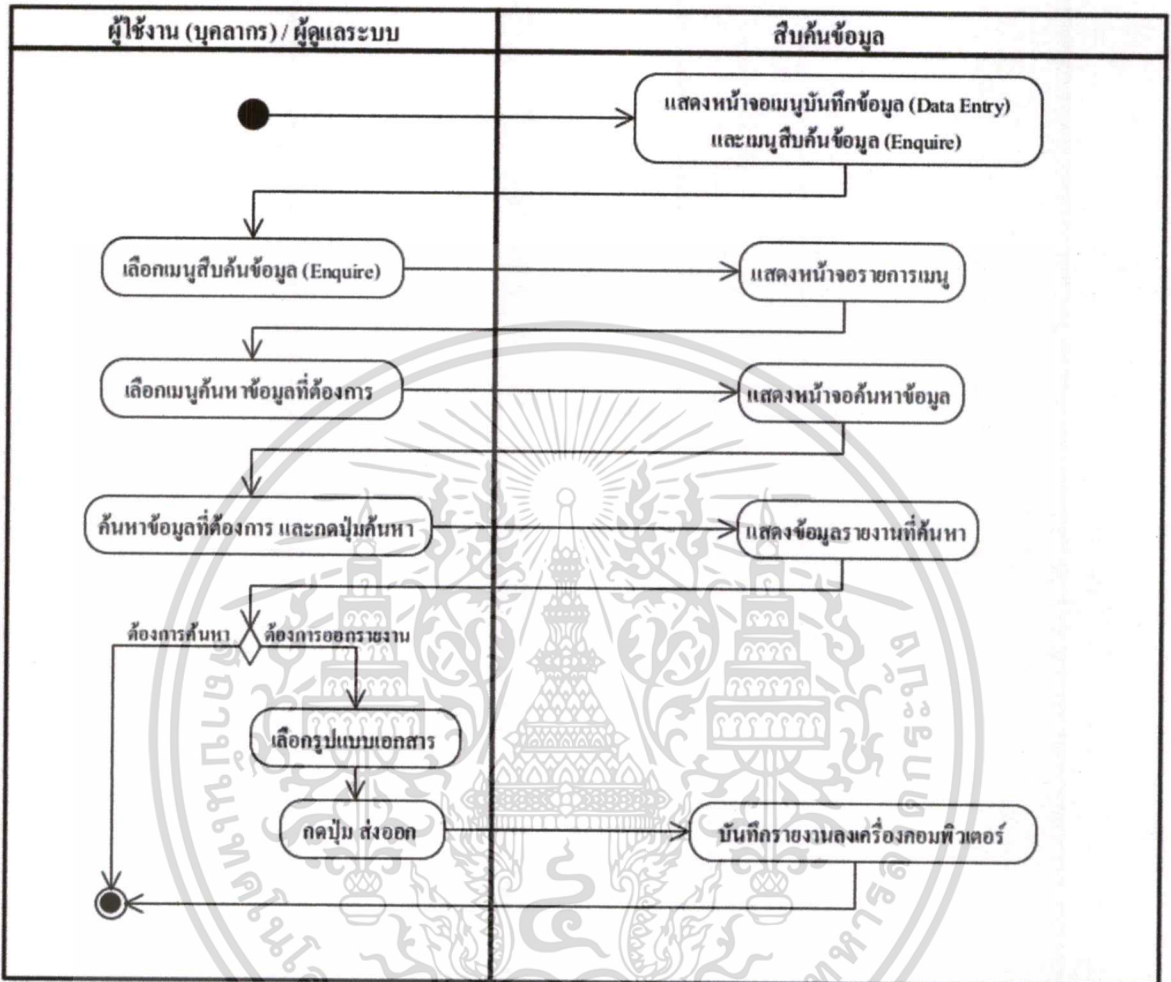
ผู้ใช้งาน (บุคลากร) / ผู้ดูแลระบบ

สืบค้นข้อมูล

แสดงหน้าจอเมนูบันทึกข้อมูล (Data Entry) และเมนูสืบค้นข้อมูล (Enquire)

เลือกเมนูสืบค้นข้อมูล (Enquire)

แสดงหน้าจอรายการเมนู

เลือกเมนูค้นหาข้อมูลที่ต้องการ

แสดงหน้าจอค้นหาข้อมูล

ค้นหาข้อมูลที่ต้องการ และกดปุ่มค้นหา

แสดงข้อมูลรายงานที่ค้นหา

ต้องการค้นหา

ต้องการออกรายงาน

เลือกรูปแบบเอกสาร

กดปุ่ม ส่งออก

บันทึกรายงานลงเครื่องคอมพิวเตอร์